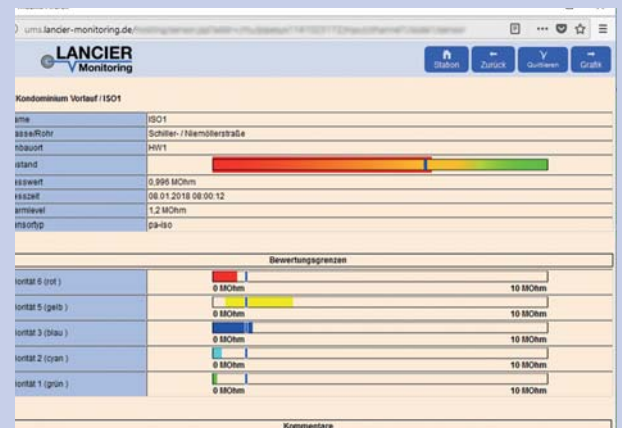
ums.lancier-monitoring.de/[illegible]

LANCIER Monitoring

Station Zurück Quittieren Grafik

Kondominium Vorlauf / ISO1

| ame | ISO1 |
|---|---|
| asse/Rohr | Schiller- / Niemöllerstraße |
| nbauort | HW1 |
| ustand | |
| esswert | 0,996 MOhm |
| esszeit | 08.01.2018 08:00:12 |
| armlevel | 1,2 MOhm |
| ensortyp | pa-iso |

Bewertungsgrenzen

| | |
|---|---|
| iorität 6 (rot) | 0 MOhm 10 MOhm |
| iorität 5 (gelb) | 0 MOhm 10 MOhm |
| iorität 3 (blau) | 0 MOhm 10 MOhm |
| iorität 2 (cyan) | 0 MOhm 10 MOhm |
| iorität 1 (grün) | 0 MOhm 10 MOhm |

Kommentare